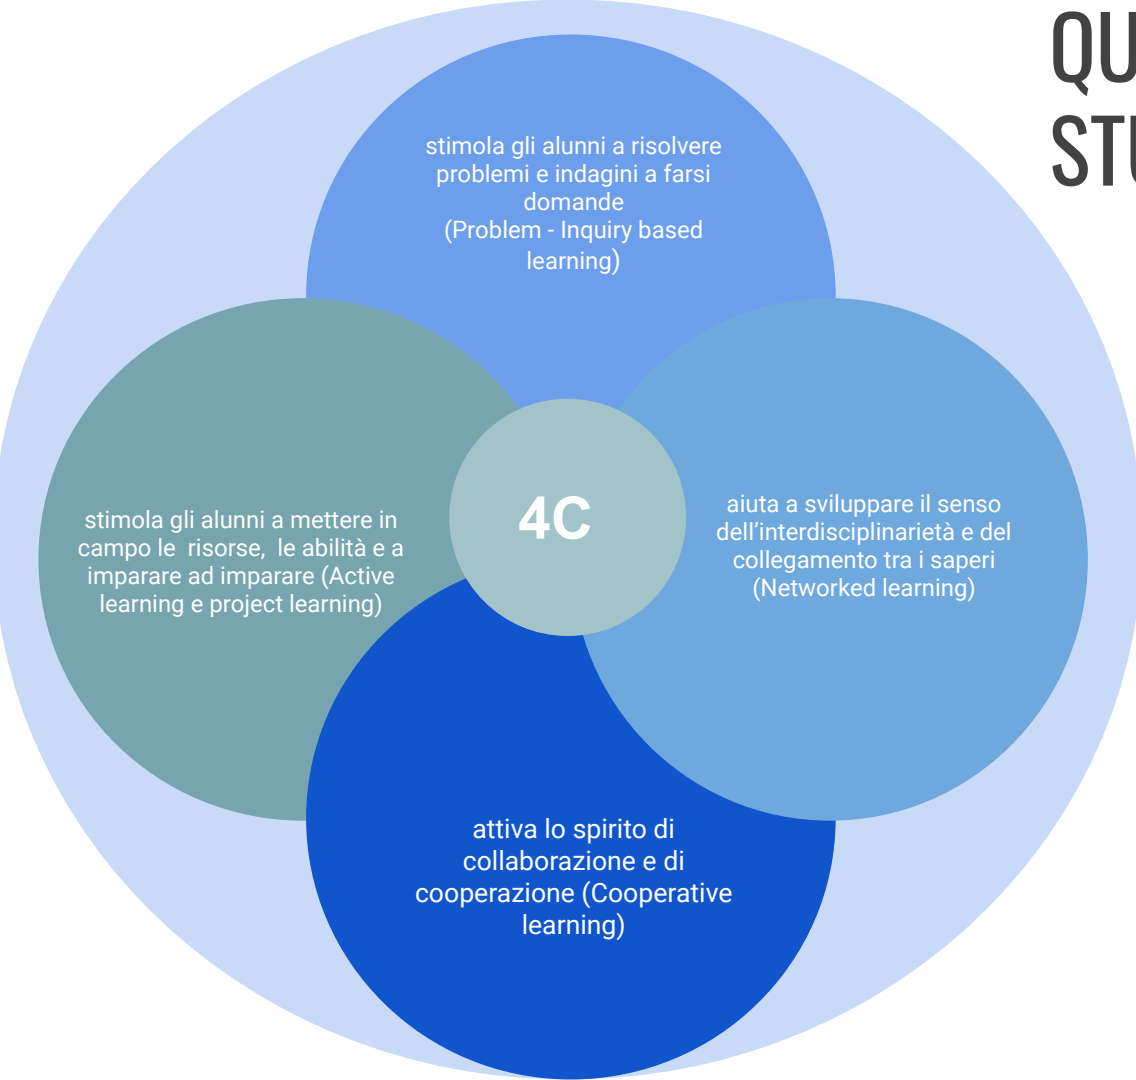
QU
STU

stimola gli alunni a risolvere problemi e indagini a farsi domande (Problem - Inquiry based learning)

stimola gli alunni a mettere in campo le risorse, le abilità e a imparare ad imparare (Active learning e project learning)

4C

aiuta a sviluppare il senso dell’interdisciplinarietà e del collegamento tra i saperi (Networked learning)

attiva lo spirito di collaborazione e di cooperazione (Cooperative learning)